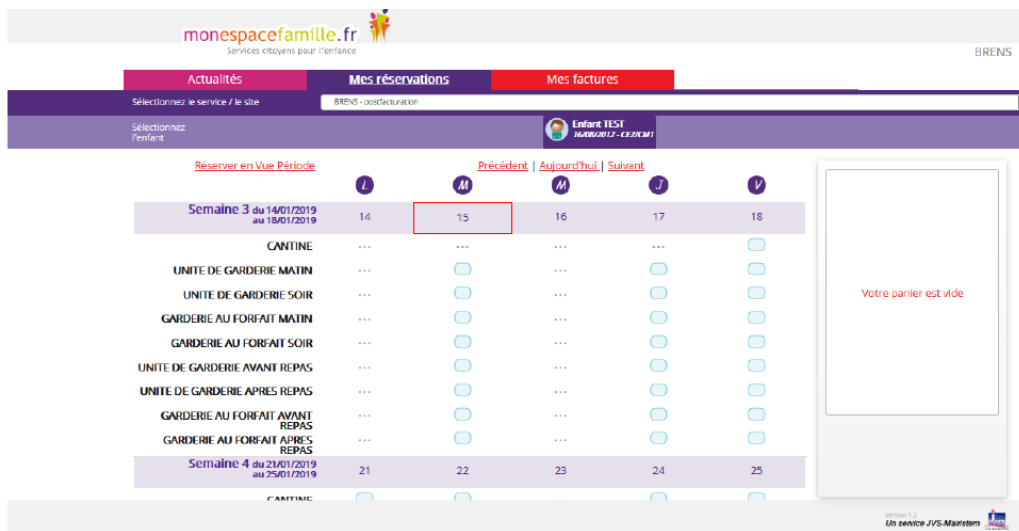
monespacefamille.fr
Services citoyens pour l'enfance

BRENS

Actualités | Mes réservations | Mes factures

Sélectionnez le service / le site | BRENS - postfacturation

Sélectionnez l'enfant

Enfant TEST
16/08/2012 - CE2/CM1

Réserver en Vue Période

Précédent | Aujourd'hui | Suivant

| | L | M | M | J | V |
|---|---|---|---|---|---|
| Semaine 3 du 14/01/2019 au 18/01/2019 | 14 | 15 | 16 | 17 | 18 |
| CANTINE | --- | --- | --- | --- | |
| UNITE DE GARDERIE MATIN | --- | | --- | | |
| UNITE DE GARDERIE SOIR | --- | | --- | | |
| GARDERIE AU FORFAIT MATIN | --- | | --- | | |
| GARDERIE AU FORFAIT SOIR | --- | | --- | | |
| UNITE DE GARDERIE AVANT REPAS | --- | | --- | | |
| UNITE DE GARDERIE APRES REPAS | --- | | --- | | |
| GARDERIE AU FORFAIT AVANT REPAS | --- | | --- | | |
| GARDERIE AU FORFAIT APRES REPAS | --- | | --- | | |
| Semaine 4 du 21/01/2019 au 25/01/2019 | 21 | 22 | 23 | 24 | 25 |
| CANTINE | | | --- | | |

Votre panier est vide

Version 1.2
Un service JVS-Mairistem